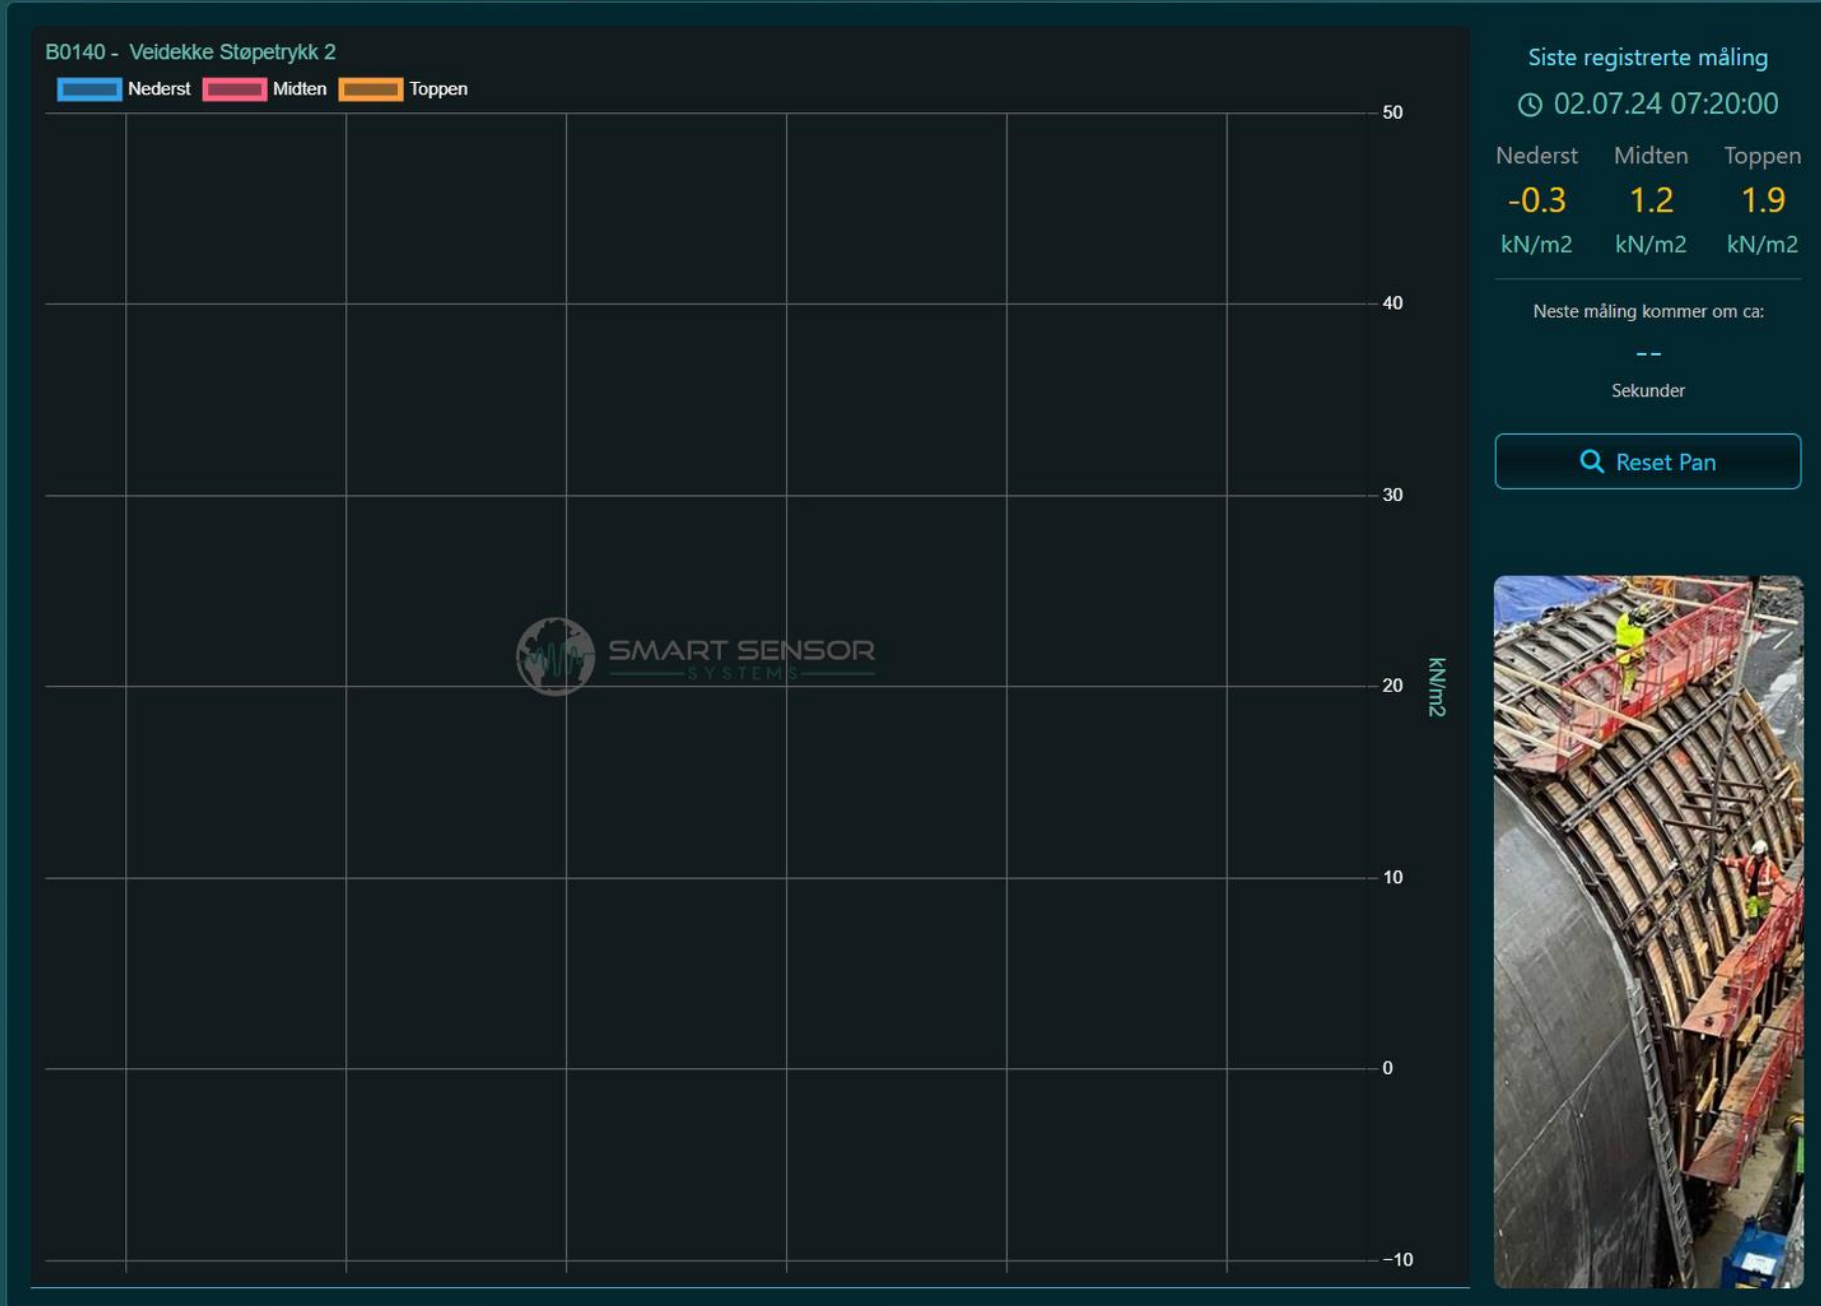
B0140 - Veidekke Støpetrykk 2

Nederst Midten Toppen

50
40
30
20
10
0
−10

kN/m2

SMART SENSOR
SYSTEMS

Siste registrerte måling

02.07.24 07:20:00

| Nederst | Midten | Toppen |
|---|---|---|
| -0.3 | 1.2 | 1.9 |
| kN/m2 | kN/m2 | kN/m2 |

Neste måling kommer om ca:

--

Sekunder

Reset Pan